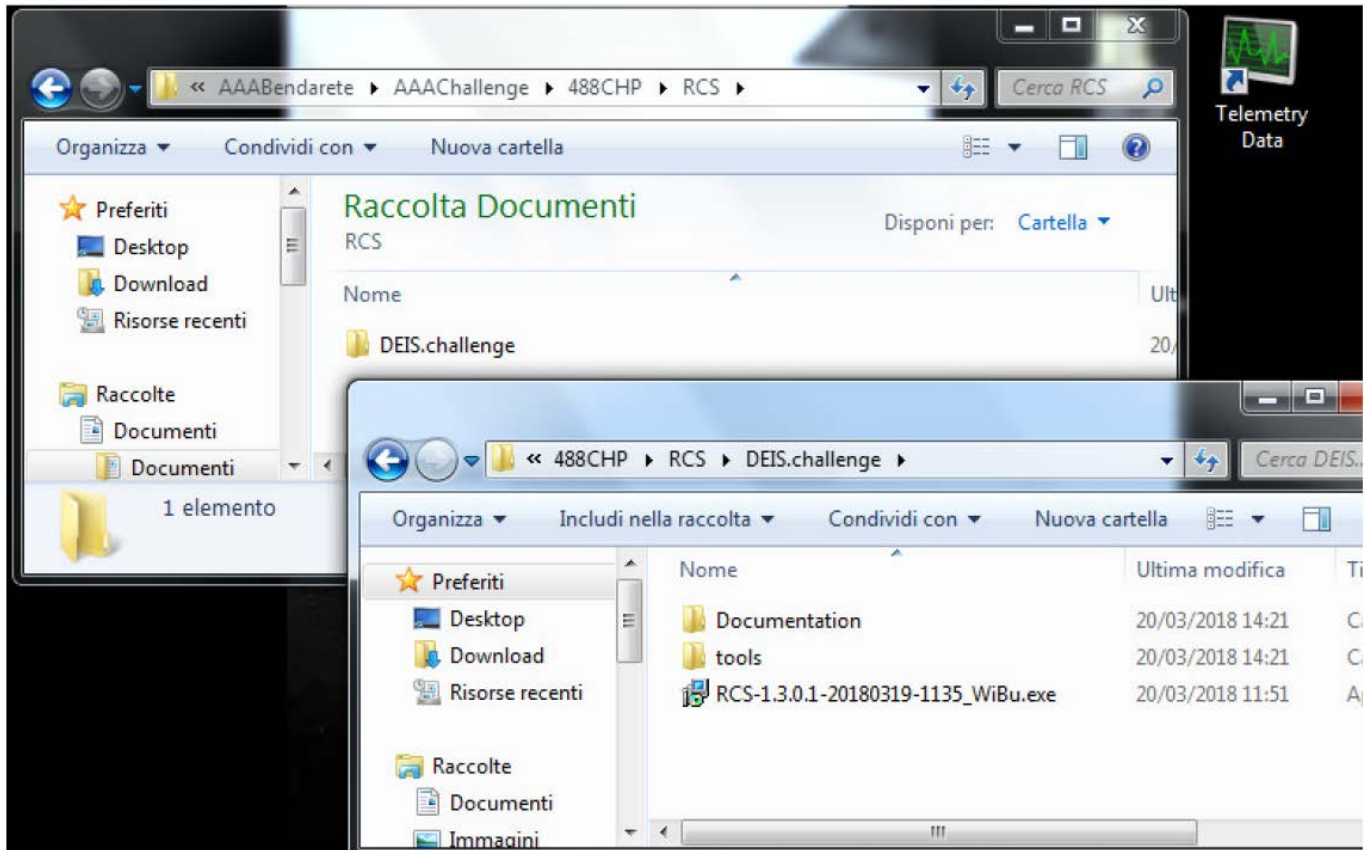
« AAABendarete ▸ AAAChallenge ▸ 488CHP ▸ RCS ▸

Cerca RCS

Telemetry Data

Organizza ▾ Condividi con ▾ Nuova cartella

Preferiti
Desktop
Download
Risorse recenti

Raccolte
Documenti
Documenti

Raccolta Documenti
RCS

Disponi per: Cartella ▾

Nome
Ult

DEIS.challenge
20/

1 elemento

« 488CHP ▸ RCS ▸ DEIS.challenge ▸

Cerca DEIS...

Organizza ▾ Includi nella raccolta ▾ Condividi con ▾ Nuova cartella

Preferiti
Desktop
Download
Risorse recenti

Raccolte
Documenti
Immagini

| Nome | Ultima modifica | Ti |
|---|---|---|
| Documentation | 20/03/2018 14:21 | C |
| tools | 20/03/2018 14:21 | C |
| RCS-1.3.0.1-20180319-1135_WiBu.exe | 20/03/2018 11:51 | A |